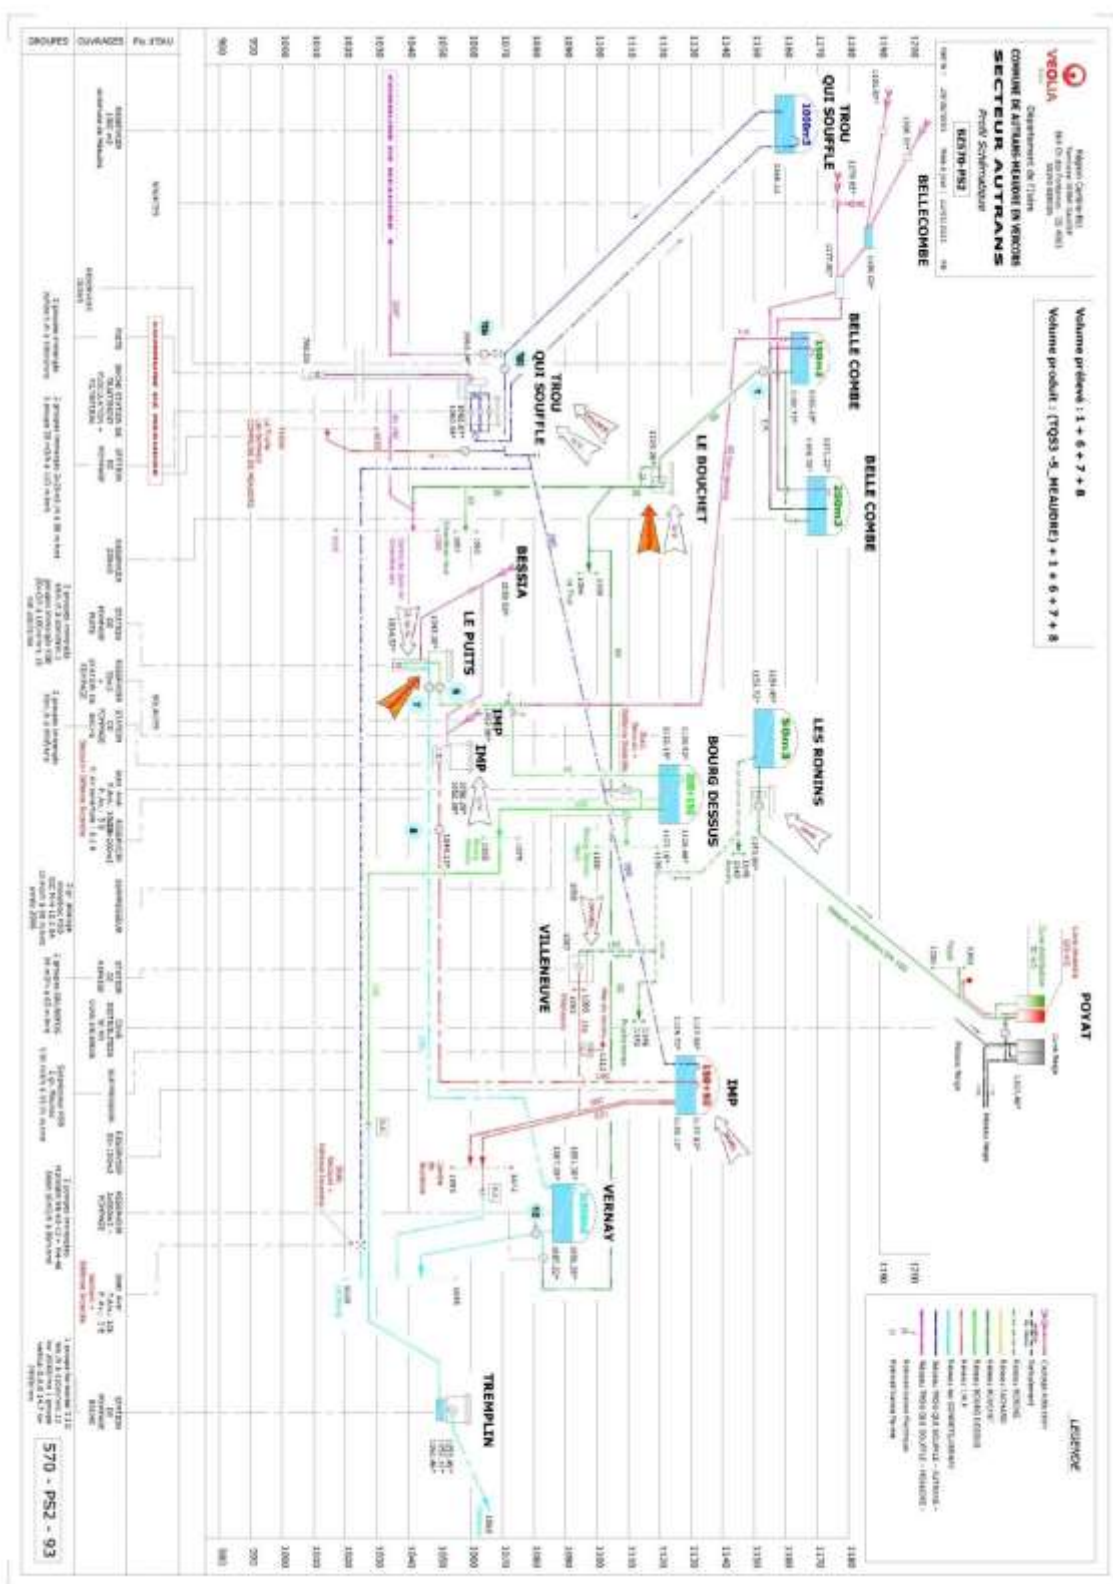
VEOLIA

Département de l'Isère
COMMUNE DE AUTRANS-MEAUDRE EN VERCORS
SECTEUR AUTRANS
Profil Schématique

BELLECOMBE

TROU QUI SOUFFLE

1000m3

Volume prélevé : 1 + 6 + 7 + 8
Volume produit : (TQSS -S_MEAUDRE) + 1 + 6 + 7 + 8

BELLE COMBE

BELLE COMBE

200m3

TROU QUI SOUFFLE

LE BOUCHET

BESSIA

LE PUITS

IMP

IMP

LES RONINS

500m3

BOURG DESSUS

VILLENEUVE

POYAT

IMP

VERNAY

TREMPLIN

LEGENDE

GROUPES

OUVRAGES

570 - PS2 - 93

900

1000

1100

1200